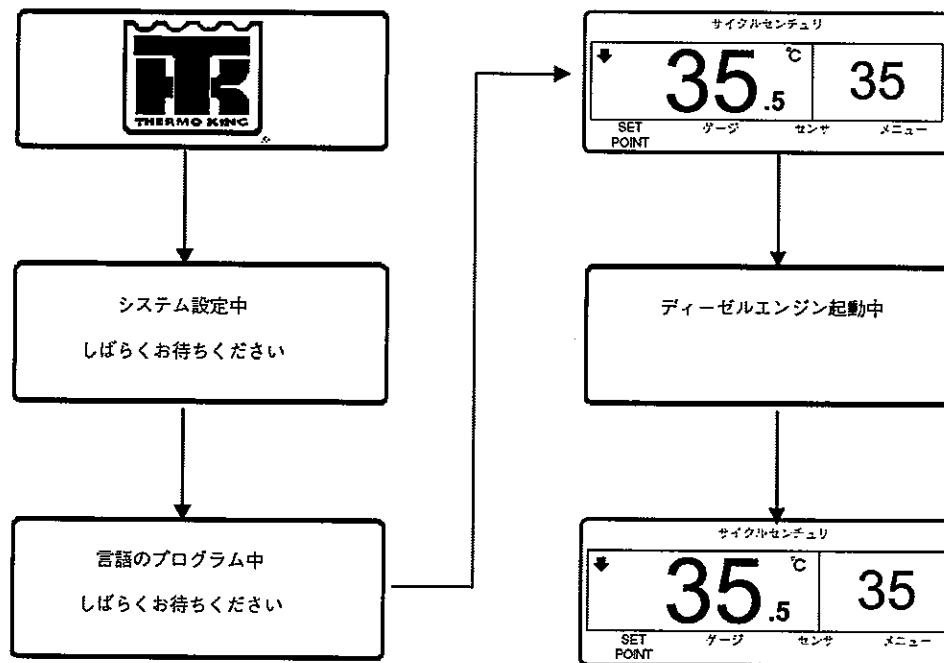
TK
THERMO KING

システム設定中
しばらくお待ちください

言語のプログラム中
しばらくお待ちください

サイクルセンチュリ
35.5 ℃
35
SET POINT
ゲージ
センサ
メニュー

ディーゼルエンジン起動中

サイクルセンチュリ
35.5 ℃
35
SET POINT
ゲージ
センサ
メニュー